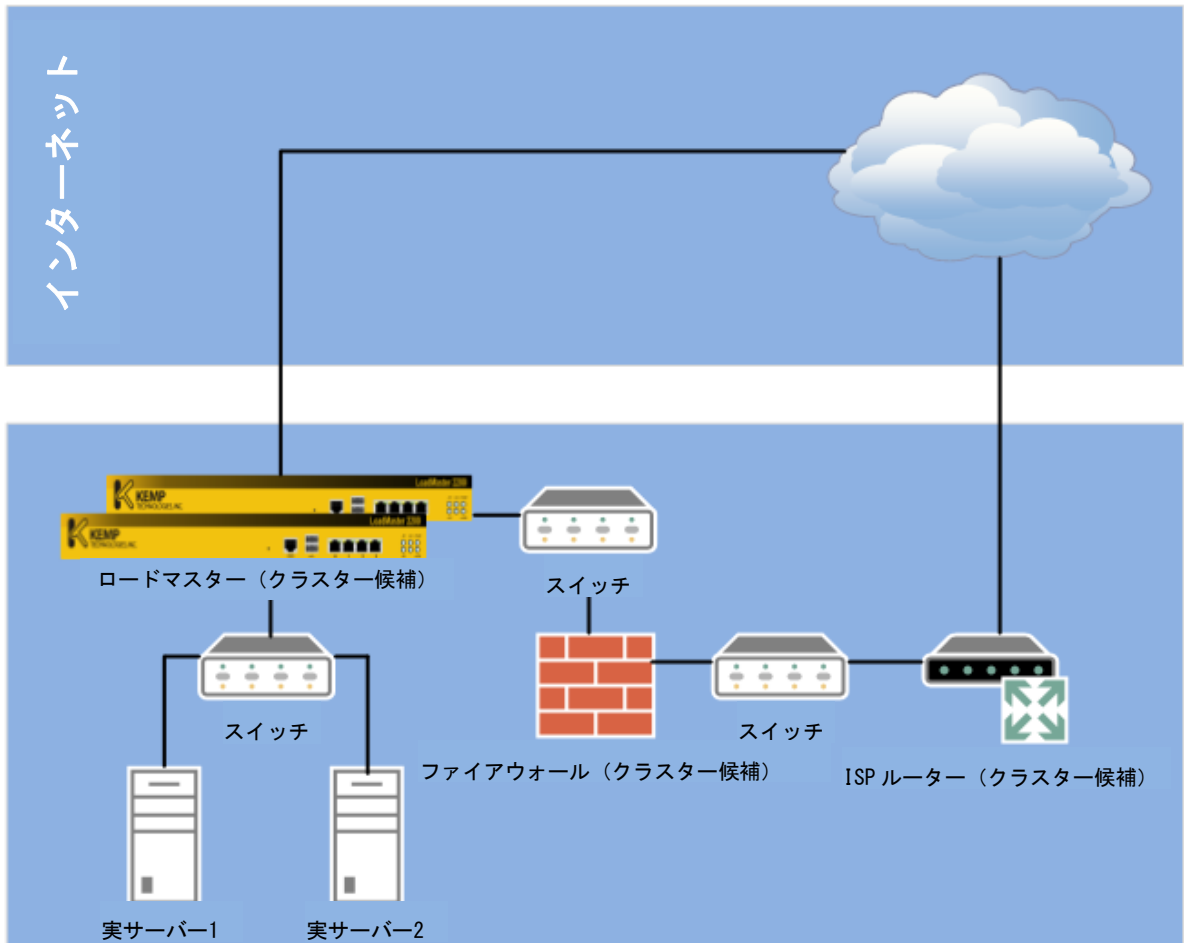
インターネット

KEMP TECHNOLOGIES INC
LoadMaster 3200

KEMP TECHNOLOGIES INC
LoadMaster 3200

ロードマスター（クラスター候補）

スイッチ

スイッチ

ファイアウォール（クラスター候補）

スイッチ

ISP ルーター（クラスター候補）

実サーバー1

実サーバー2